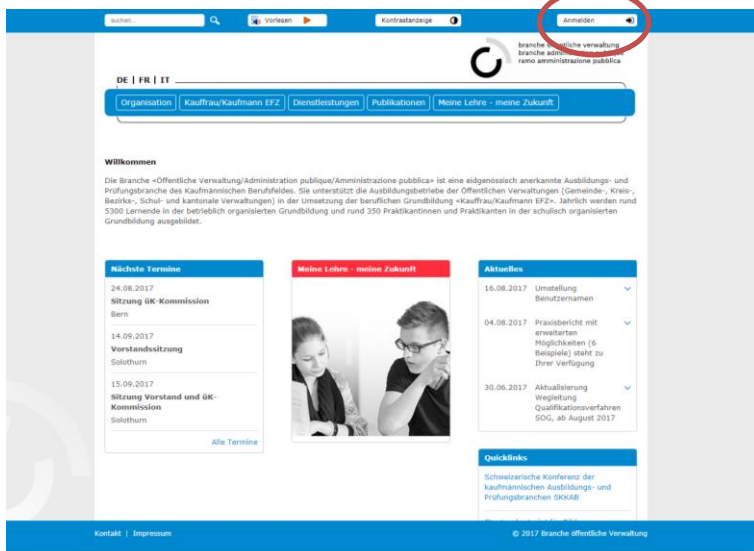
suchen...

Vorlesen

Kontrastanzeige

Anmelden

branche öffentliche verwaltung
branche admin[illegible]
ramo amministrazione pubblica

DE | FR | IT

Organisation | Kauffrau/Kaufmann EFZ | Dienstleistungen | Publikationen | Meine Lehre - meine Zukunft

Willkommen

Die Branche «Öffentliche Verwaltung/Administration publique/Amministrazione pubblica» ist eine eidgenössisch anerkannte Ausbildungs- und Prüfungsbranche des Kaufmännischen Berufsfeldes. Sie unterstützt die Ausbildungsbetriebe der Öffentlichen Verwaltungen (Gemeinde-, Kreis-, Bezirks-, Schul- und kantonale Verwaltungen) in der Umsetzung der beruflichen Grundbildung «Kauffrau/Kaufmann EFZ». Jährlich werden rund 5300 Lernende in der betrieblich organisierten Grundbildung und rund 350 Praktikantinnen und Praktikanten in der schulisch organisierten Grundbildung ausgebildet.

Nächste Termine

24.08.2017
Sitzung üK-Kommission
Bern

14.09.2017
Vorstandssitzung
Solothurn

15.09.2017
Sitzung Vorstand und üK-Kommission
Solothurn

Alle Termine

Meine Lehre - meine Zukunft

Aktuelles

16.08.2017 Umstellung Benutzernamen

04.08.2017 Praxisbericht mit erweiterten Möglichkeiten (6 Beispiele) steht zu Ihrer Verfügung

30.06.2017 Aktualisierung Wegleitung Qualifikationsverfahren SOG, ab August 2017

Quicklinks

Schweizerische Konferenz der kaufmännischen Ausbildungs- und Prüfungsbranchen SKKAB

Kontakt | Impressum

© 2017 Branche öffentliche Verwaltung